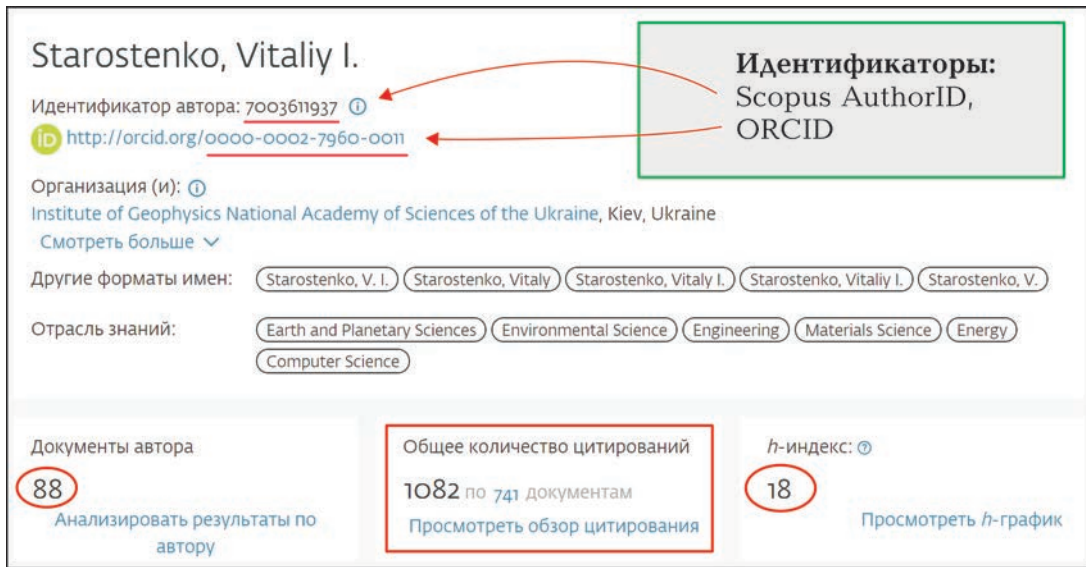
Starostenko, Vitaliy I.

Идентификатор автора: 7003611937

http://orcid.org/0000-0002-7960-0011

Идентификаторы: Scopus AuthorID, ORCID

Организация (и):
Institute of Geophysics National Academy of Sciences of the Ukraine, Kiev, Ukraine
Смотреть больше

Другие форматы имен: Starostenko, V. I. Starostenko, Vitaly Starostenko, Vitaly I. Starostenko, Vitaliy I. Starostenko, V.

Отрасль знаний: Earth and Planetary Sciences Environmental Science Engineering Materials Science Energy Computer Science

Документы автора
88
Анализировать результаты по автору

Общее количество цитирований
1082 по 741 документам
Просмотреть обзор цитирования

h-индекс:
18
Просмотреть h-график